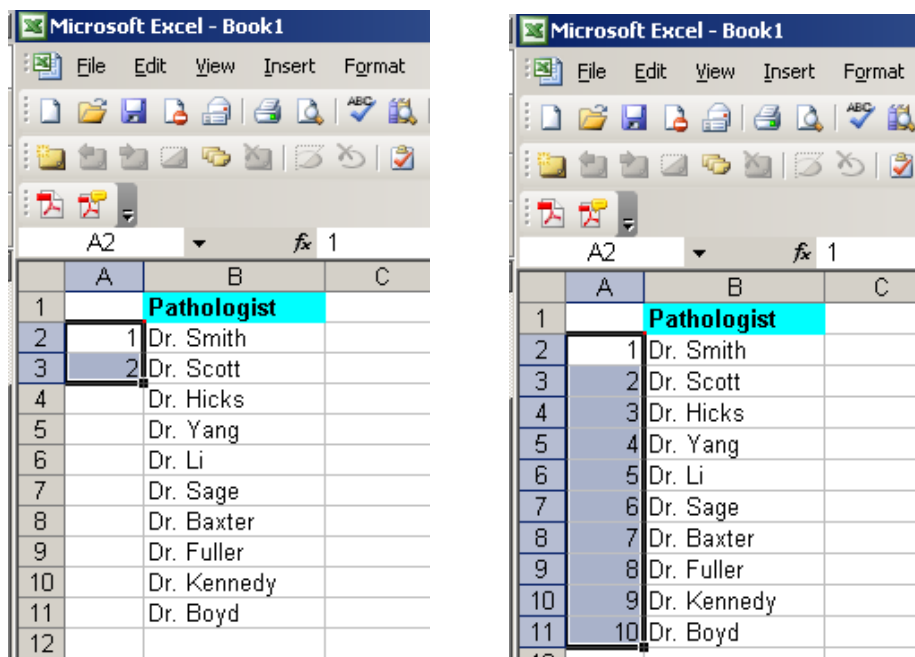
Microsoft Excel - Book1

File Edit View Insert Format

A2 $f_x$ 1

| | A | B | C |
|---|---|---|---|
| 1 | | Pathologist | |
| 2 | 1 | Dr. Smith | |
| 3 | 2 | Dr. Scott | |
| 4 | | Dr. Hicks | |
| 5 | | Dr. Yang | |
| 6 | | Dr. Li | |
| 7 | | Dr. Sage | |
| 8 | | Dr. Baxter | |
| 9 | | Dr. Fuller | |
| 10 | | Dr. Kennedy | |
| 11 | | Dr. Boyd | |
| 12 | | | |

Microsoft Excel - Book1

File Edit View Insert Format

A2 $f_x$ 1

| | A | B | C |
|---|---|---|---|
| 1 | | Pathologist | |
| 2 | 1 | Dr. Smith | |
| 3 | 2 | Dr. Scott | |
| 4 | 3 | Dr. Hicks | |
| 5 | 4 | Dr. Yang | |
| 6 | 5 | Dr. Li | |
| 7 | 6 | Dr. Sage | |
| 8 | 7 | Dr. Baxter | |
| 9 | 8 | Dr. Fuller | |
| 10 | 9 | Dr. Kennedy | |
| 11 | 10 | Dr. Boyd | |